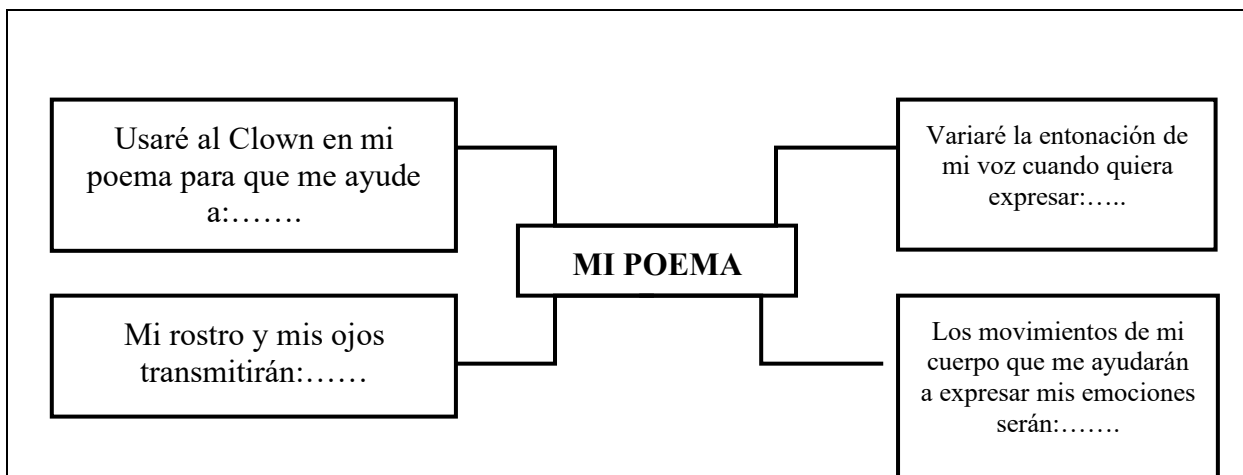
Usaré al Clown en mi poema para que me ayude a:…….

Variaré la entonación de mi voz cuando quiera expresar:…..

MI POEMA

Mi rostro y mis ojos transmitirán:……

Los movimientos de mi cuerpo que me ayudarán a expresar mis emociones serán:…….